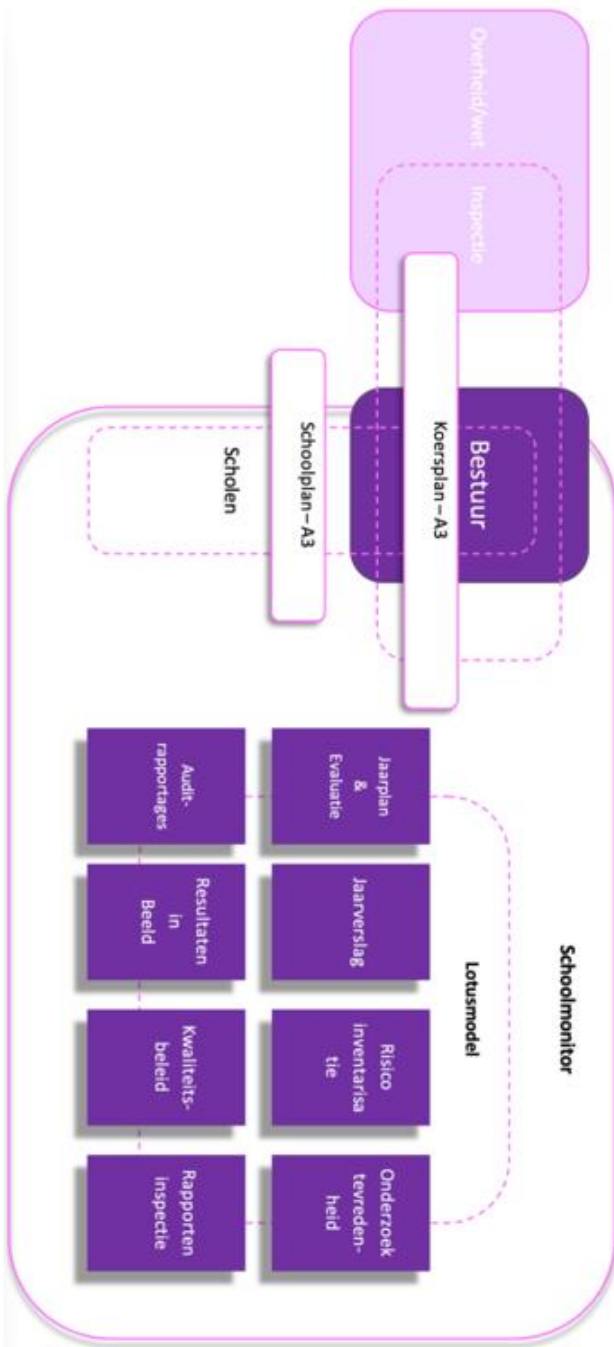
Overheid/wet

Inspectie

Bestuur

Koersplan – A3

Schoolplan – A3

Scholen

Schoolmonitor

Lotusmodel

Jaarplan & Evaluatie

Jaarverslag

Risico inventarisatie

Onderzoek tevredenheid

Audit-rapportages

Resultaten in Beeld

Kwaliteitsbeleid

Rapporten inspectie